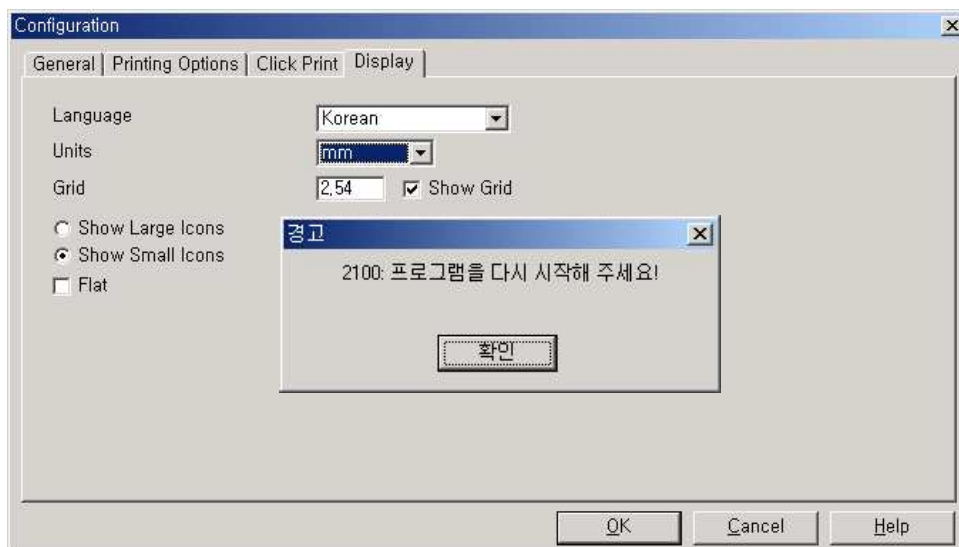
Configuration

General | Printing Options | Click Print | Display

Language Korean
Units mm
Grid 2,54 Show Grid

Show Large Icons
Show Small Icons
Flat

경고
2100: 프로그램을 다시 시작해 주세요!
확인

OK Cancel Help